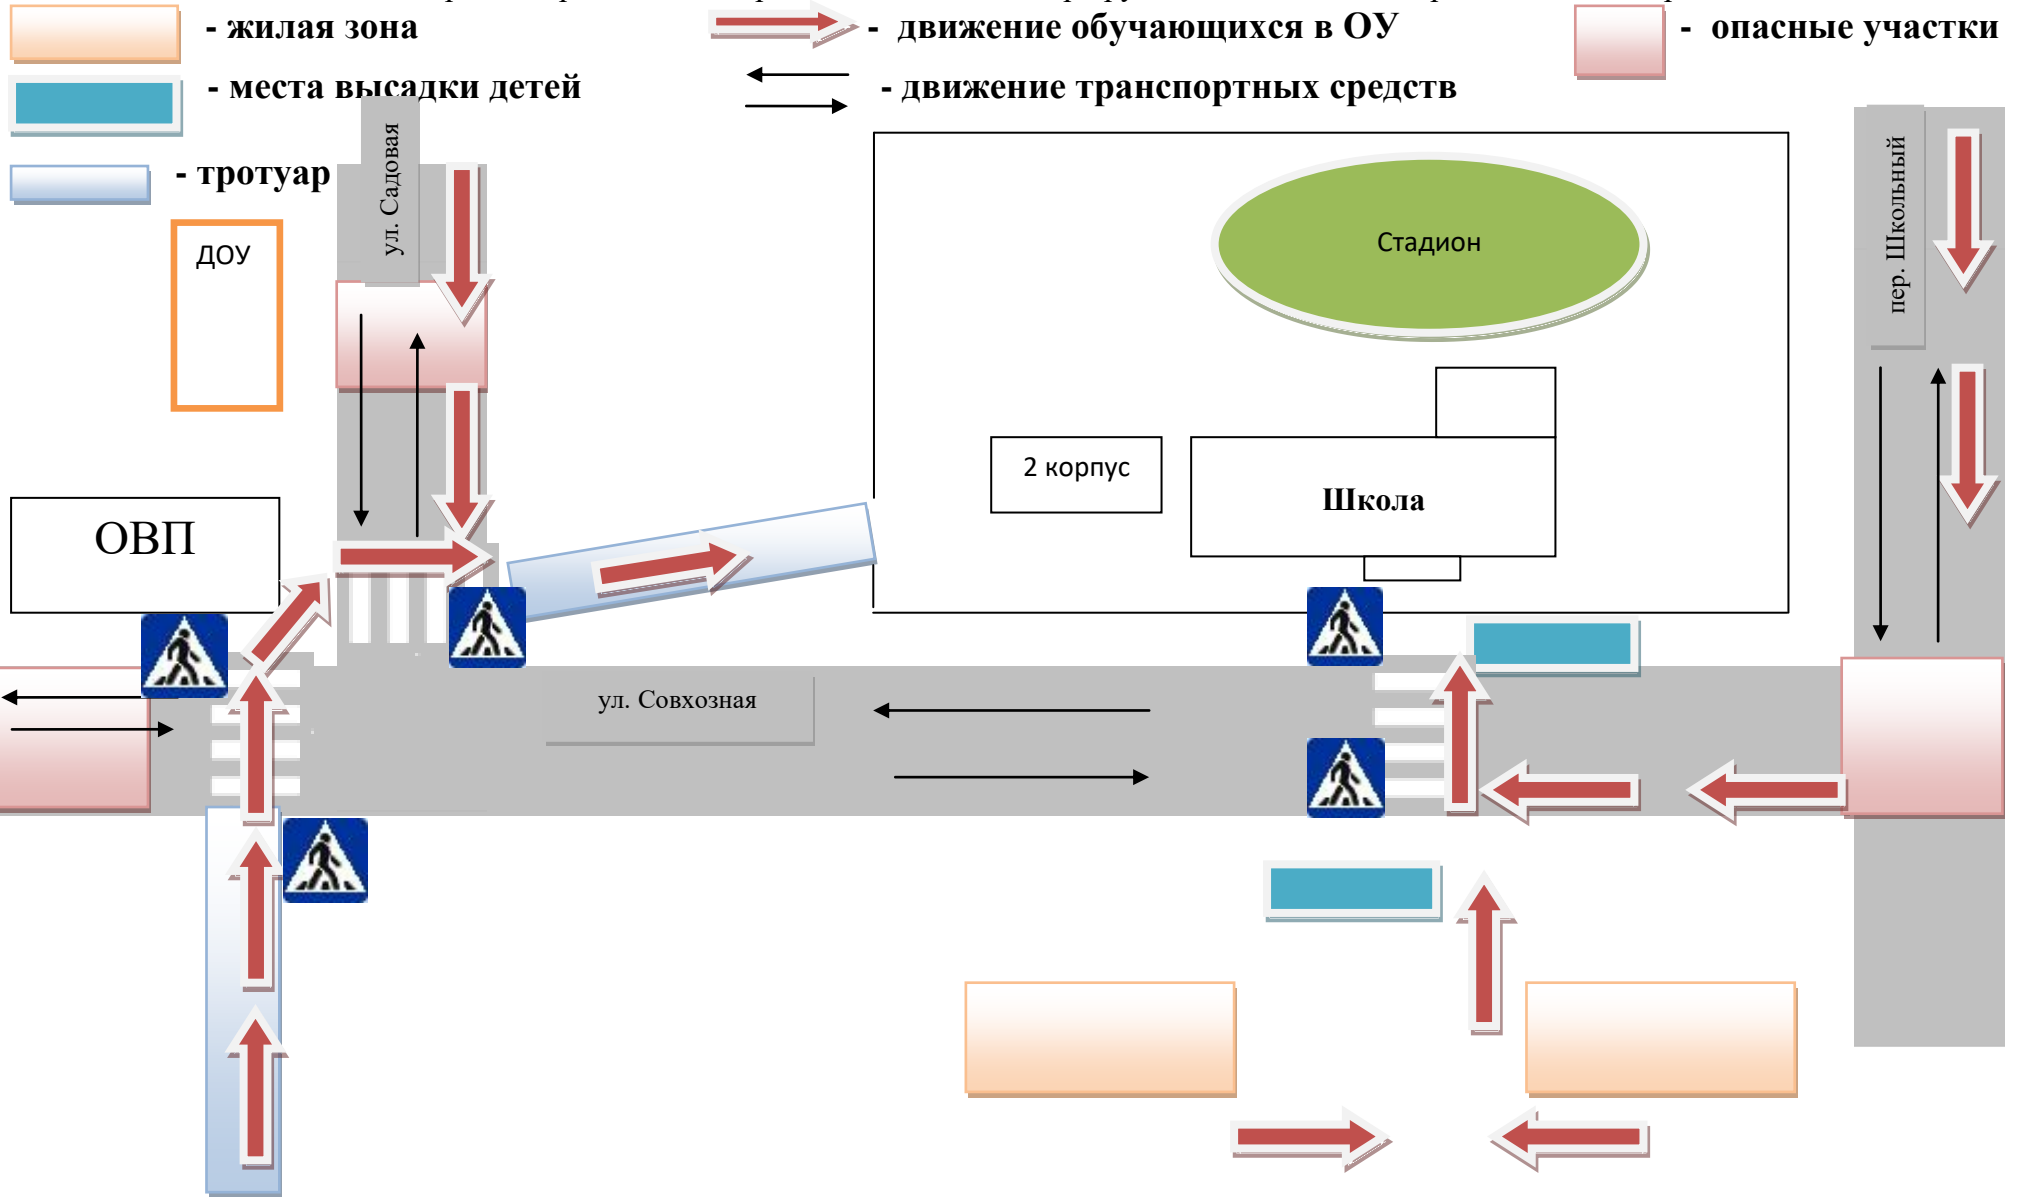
- жилая зона

- движение обучающихся в ОУ

- опасные участки

- места высадки детей

- движение транспортных средств

- тротуар

ДОУ

ул. Садовая

Стадион

пер. Школьный

2 корпус

Школа

ОВП

ул. Совхозная